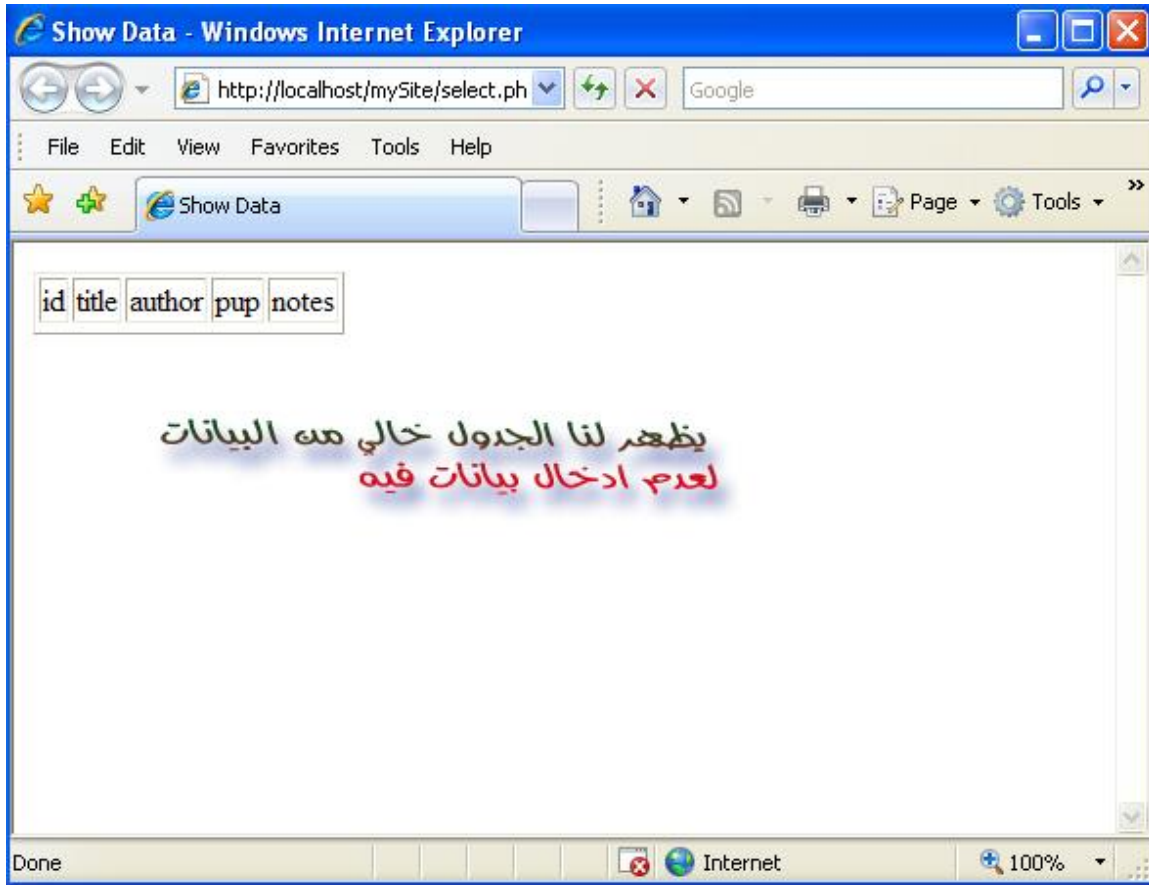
Show Data - Windows Internet Explorer

http://localhost/mySite/select.ph

Google

File Edit View Favorites Tools Help

Show Data

Page ▾ Tools ▾

| id | title | author | pup | notes |
|---|---|---|---|---|

يظهر لنا الجدول خالي من البيانات
لعدم ادخال بيانات فيه

Done

Internet

100%